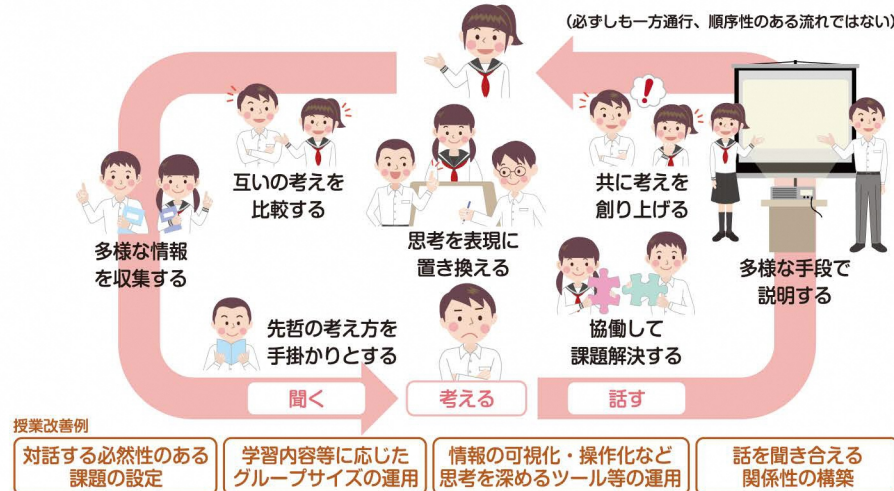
（必ずしも一方通行、順序性のある流れではない）

互いの考えを比較する

共に考えを創り上げる

多様な情報を収集する

思考を表現に置き換える

多様な手段で説明する

先哲の考え方を手掛かりとする

協働して課題解決する

聞く

考える

話す

授業改善例

対話する必然性のある課題の設定

学習内容等に応じたグループサイズの運用

情報の可視化・操作化など思考を深めるツール等の運用

話を聞き合える関係性の構築